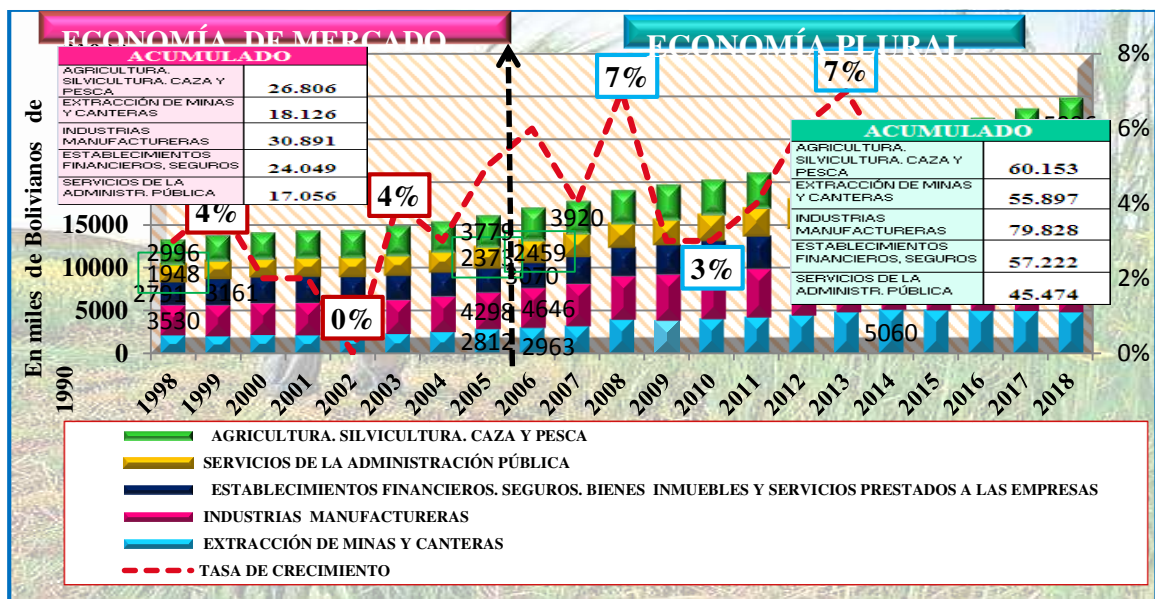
ECONOMÍA DE MERCADO

ECONOMÍA PLURAL

| ACUMULADO | |
|---|---|
| AGRICULTURA. SILVICULTURA. CAZA Y PESCA | 26.806 |
| EXTRACCIÓN DE MINAS Y CANTERAS | 18.126 |
| INDUSTRIAS MANUFACTURERAS | 30.891 |
| ESTABLECIMIENTOS FINANCIEROS, SEGUROS | 24.049 |
| SERVICIOS DE LA ADMINISTR. PÚBLICA | 17.056 |

| ACUMULADO | |
|---|---|
| AGRICULTURA. SILVICULTURA. CAZA Y PESCA | 60.153 |
| EXTRACCIÓN DE MINAS Y CANTERAS | 55.897 |
| INDUSTRIAS MANUFACTURERAS | 79.828 |
| ESTABLECIMIENTOS FINANCIEROS, SEGUROS | 57.222 |
| SERVICIOS DE LA ADMINISTR. PÚBLICA | 45.474 |

En miles de Bolivianos de 1990

15000
10000
5000
0

8%
6%
4%
2%
0%

4%
4%
0%
7%
3%
7%

2996
1948
2791
3161
3530
3779
2373
2459
3170
4298
4646
2812
2963
3920
5060

1998 1999 2000 2001 2002 2003 2004 2005 2006 2007 2008 2009 2010 2011 2012 2013 2014 2015 2016 2017 2018

AGRICULTURA. SILVICULTURA. CAZA Y PESCA
SERVICIOS DE LA ADMINISTRACIÓN PÚBLICA
ESTABLECIMIENTOS FINANCIEROS. SEGUROS. BIENES INMUEBLES Y SERVICIOS PRESTADOS A LAS EMPRESAS
INDUSTRIAS MANUFACTURERAS
EXTRACCIÓN DE MINAS Y CANTERAS
TASA DE CRECIMIENTO